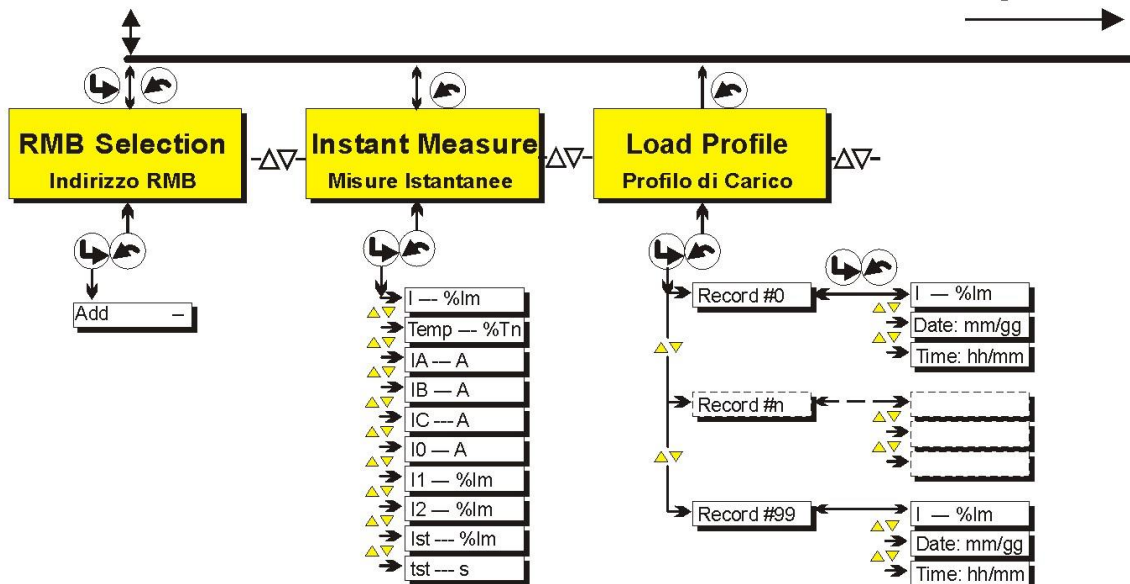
RMB Selection
Indirizzo RMB

-ΔV-

Instant Measure
Misure Istantanee

-ΔV-

Load Profile
Profilo di Carico

-ΔV-

Add –

I --- %Im
Temp --- %Tn
IA --- A
IB — A
IC --- A
I0 — A
I1 — %Im
I2 — %Im
Ist --- %Im
tst --- s

Record #0
I — %Im
Date: mm/gg
Time: hh/mm

Record #n

Record #99
I — %Im
Date: mm/gg
Time: hh/mm